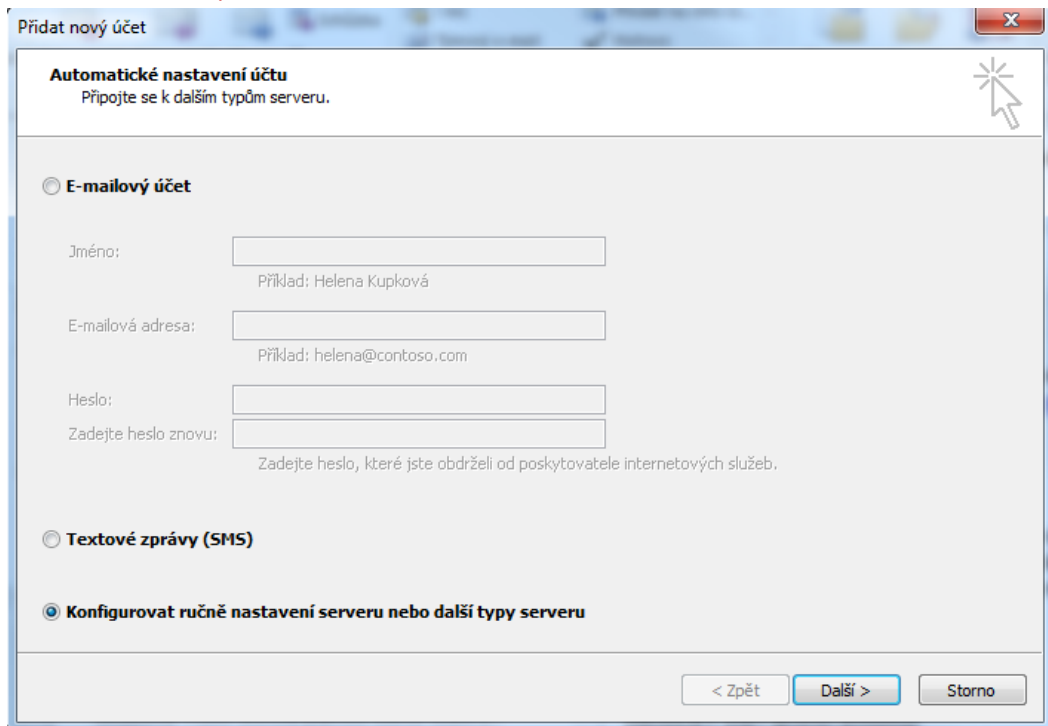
Přidat nový účet

Automatické nastavení účtu
Připojte se k dalším typům serveru.

E-mailový účet

Jméno:
Příklad: Helena Kupková

E-mailová adresa:
Příklad: helena@contoso.com

Heslo:
Zadejte heslo znovu:
Zadejte heslo, které jste obdrželi od poskytovatele internetových služeb.

Textové zprávy (SMS)

Konfigurovat ručně nastavení serveru nebo další typy serveru

< Zpět
Další >
Storno